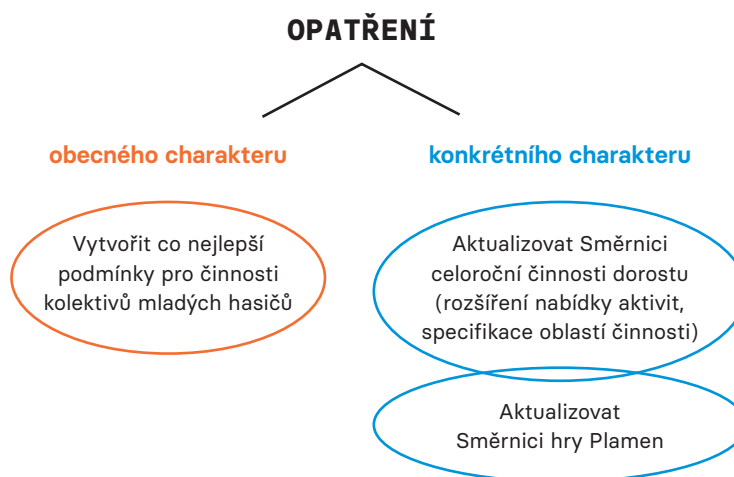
OPATŘENÍ

obecného charakteru

konkrétního charakteru

Vytvořit co nejlepší podmínky pro činnosti kolektivů mladých hasičů

Aktualizovat Směrnici celoroční činnosti dorostu (rozšíření nabídky aktivit, specifikace oblastí činnosti)

Aktualizovat Směrnici hry Plamen